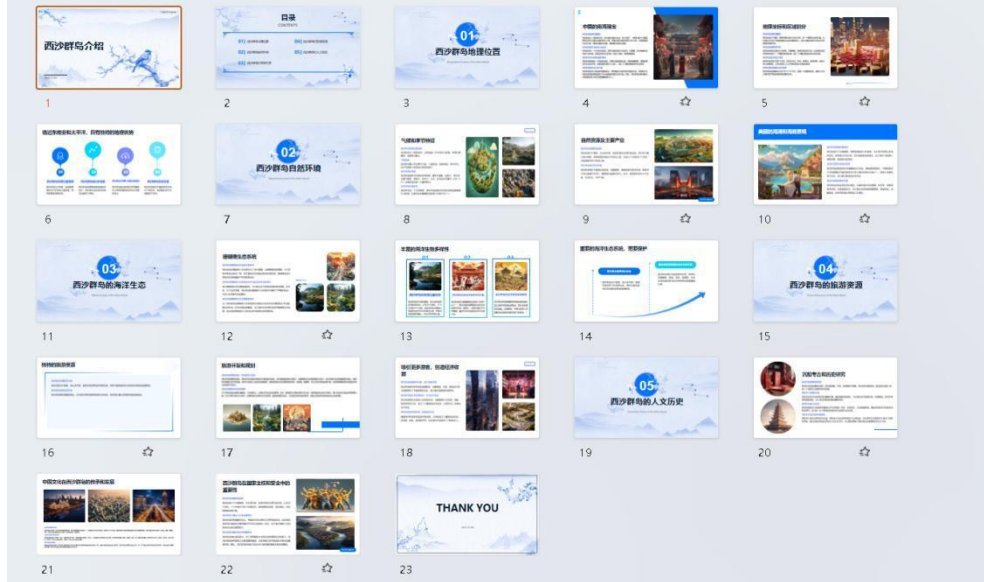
西沙群岛介绍

1

目录

2

01
西沙群岛地理位置

3

4

5

6

02
西沙群岛自然环境

7

8

9

10

03
西沙群岛的海洋生态

11

12

13

14

04
西沙群岛的旅游资源

15

16

17

18

05
西沙群岛的人文历史

19

20

21

22

THANK YOU

23